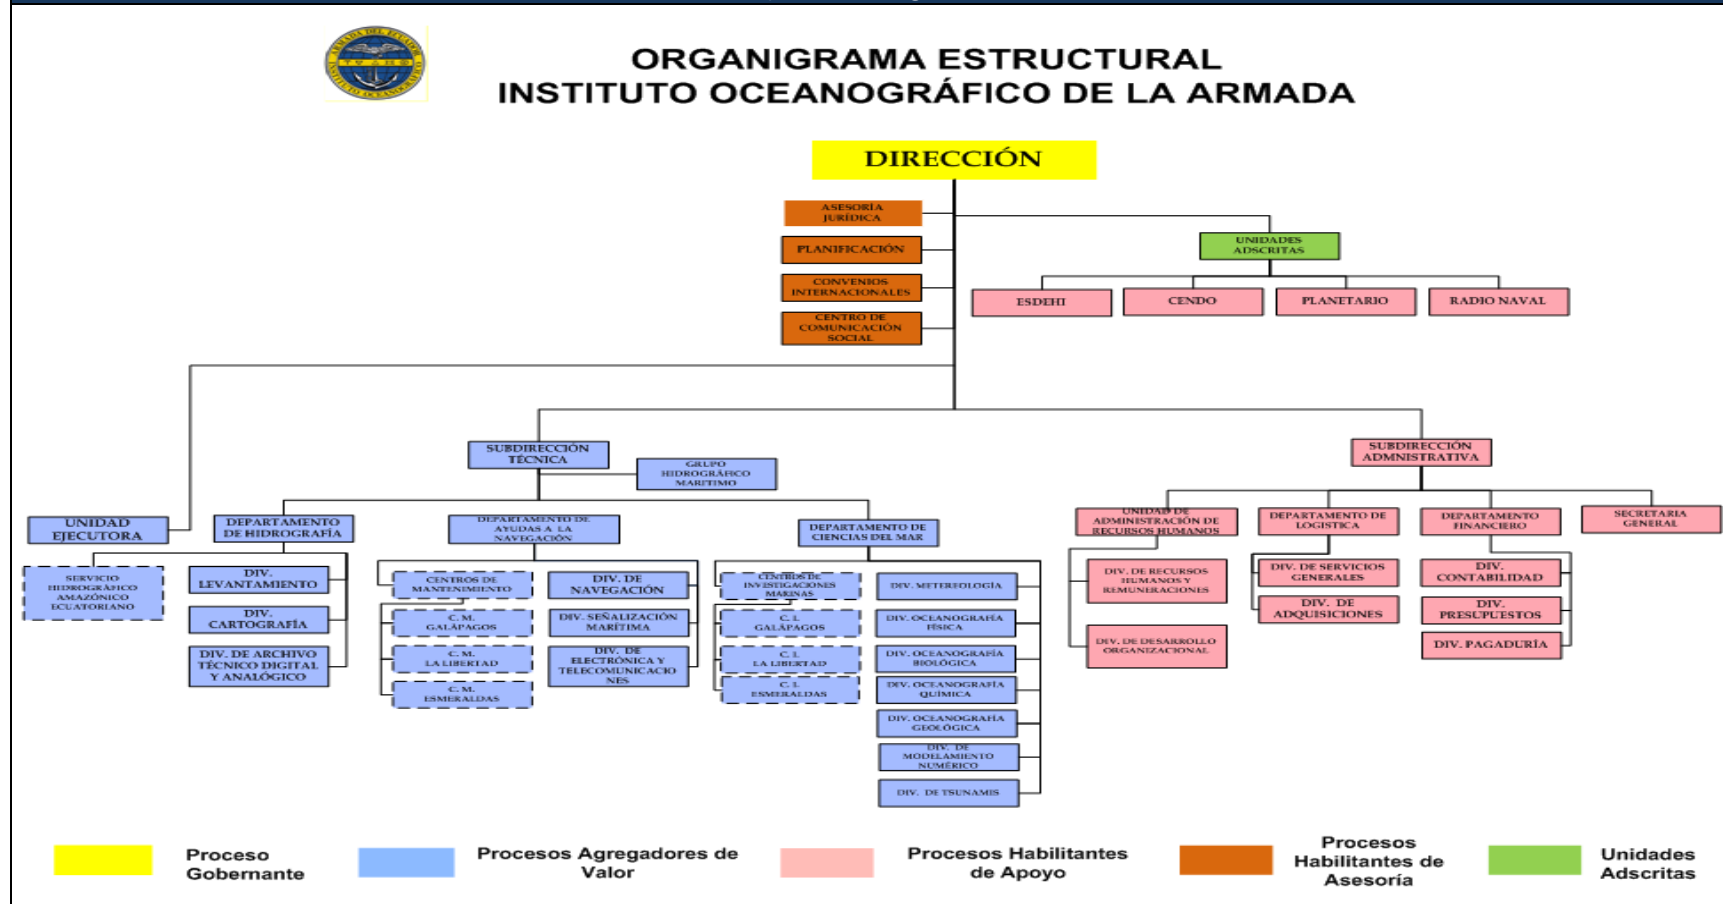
ORGANIGRAMA ESTRUCTURAL
INSTITUTO OCEANOGRÁFICO DE LA ARMADA

DIRECCIÓN

ASESORÍA JURÍDICA
PLANIFICACIÓN
CONVENIOS INTERNACIONALES
CENTRO DE COMUNICACIÓN SOCIAL

UNIDADES ADSCRITAS
ESDEHI
CENDO
PLANETARIO
RADIO NAVAL

UNIDAD EJECUTORA
SERVICIO HIDROGRÁFICO AMAZÓNICO ECUATORIANO

SUBDIRECCIÓN TÉCNICA
GRUPO HIDROGRÁFICO MARÍTIMO

DEPARTAMENTO DE HIDROGRAFÍA
DIV. LEVANTAMIENTO
DIV. CARTOGRAFÍA
DIV. DE ARCHIVO TÉCNICO DIGITAL Y ANALÓGICO

DEPARTAMENTO DE AYUDAS A LA NAVEGACIÓN
CENTROS DE MANTENIMIENTO
C. M. GALÁPAGOS
C. M. LA LIBERTAD
C. M. ESMERALDAS
DIV. DE NAVEGACIÓN
DIV. SEÑALIZACIÓN MARÍTIMA
DIV. DE ELECTRÓNICA Y TELECOMUNICACIONES

DEPARTAMENTO DE CIENCIAS DEL MAR
CENTROS DE INVESTIGACIONES MARINAS
C. I. GALÁPAGOS
C. I. LA LIBERTAD
C. I. ESMERALDAS
DIV. METEREOLOGÍA
DIV. OCEANOGRAFÍA FÍSICA
DIV. OCEANOGRAFÍA BIOLÓGICA
DIV. OCEANOGRAFÍA QUÍMICA
DIV. OCEANOGRAFÍA GEOLÓGICA
DIV. DE MODELAMIENTO NUMÉRICO
DIV. DE TSUNAMIS

SUBDIRECCIÓN ADMINISTRATIVA
UNIDAD DE ADMINISTRACIÓN DE RECURSOS HUMANOS
DIV. DE RECURSOS HUMANOS Y REMUNERACIONES
DIV. DE DESARROLLO ORGANIZACIONAL
DEPARTAMENTO DE LOGÍSTICA
DIV. DE SERVICIOS GENERALES
DIV. DE ADQUISICIONES
DEPARTAMENTO FINANCIERO
DIV. CONTABILIDAD
DIV. PRESUPUESTOS
DIV. PAGADURÍA
SECRETARÍA GENERAL

Proceso Gobernante
Procesos Agregadores de Valor
Procesos Habilitantes de Apoyo
Procesos Habilitantes de Asesoría
Unidades Adscritas